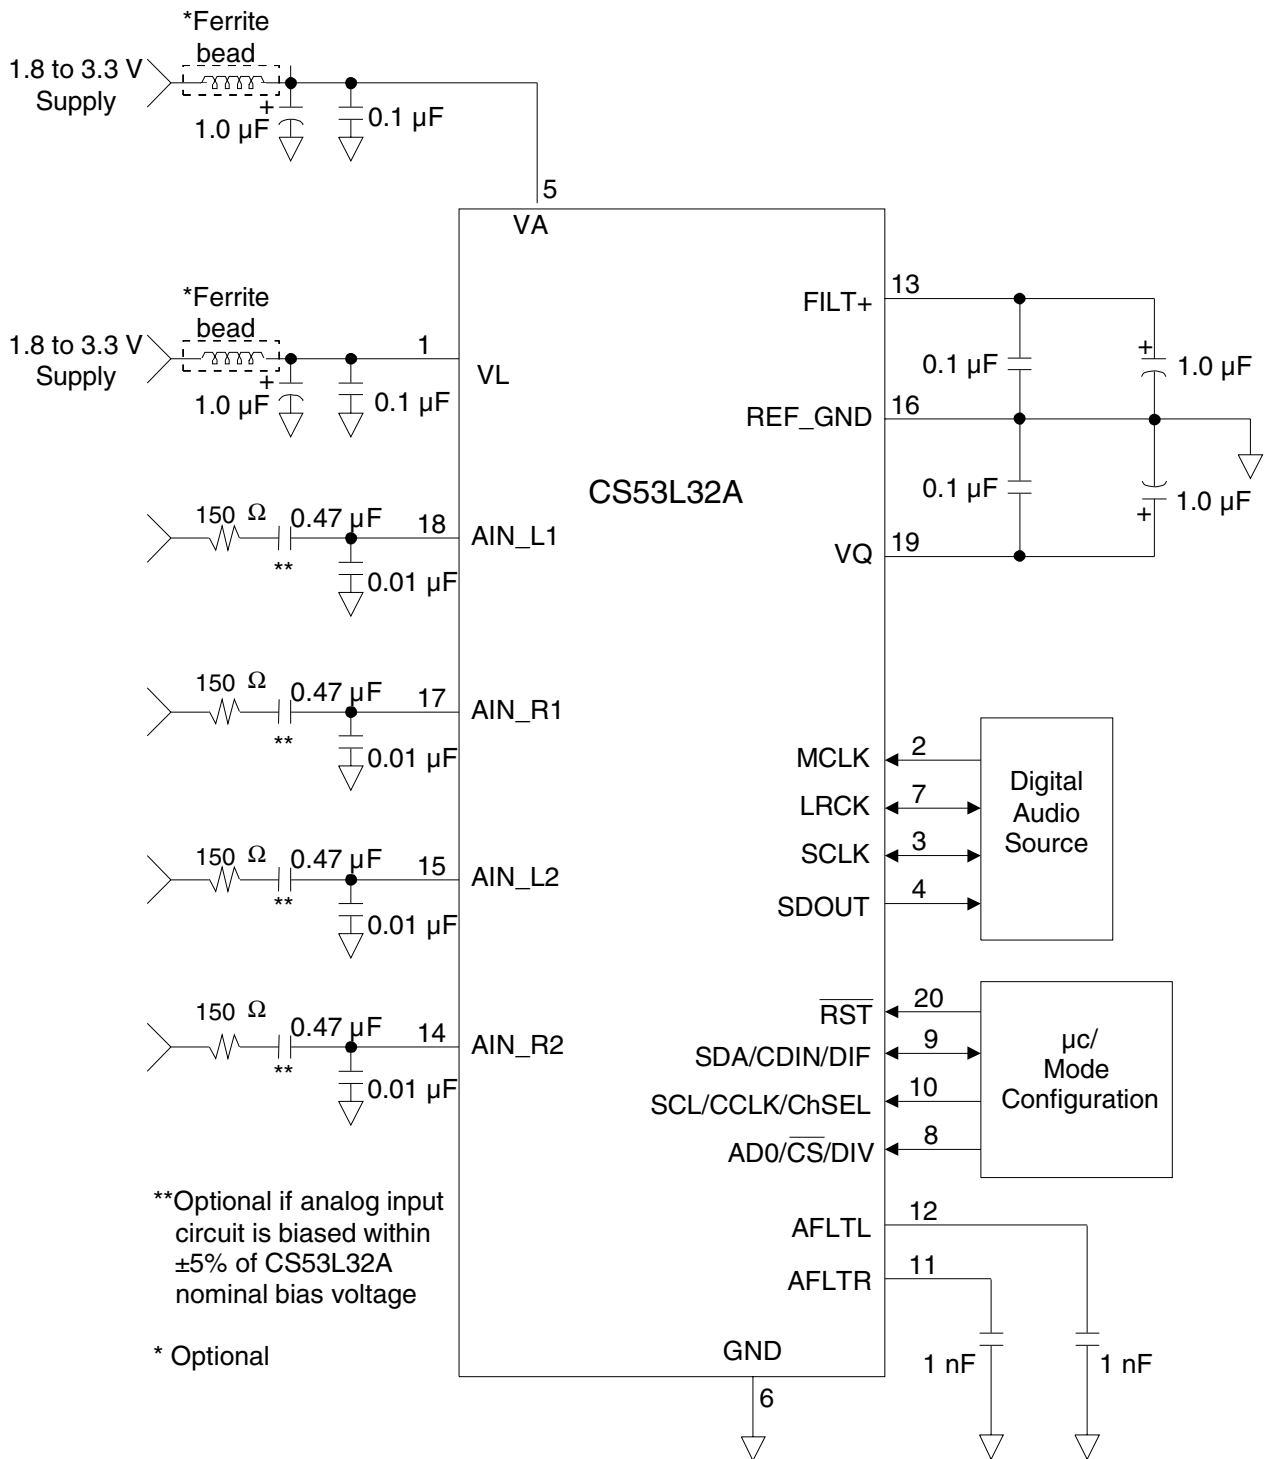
*Ferrite bead

1.8 to 3.3 V Supply

1.0 µF

0.1 µF

5

VA

*Ferrite bead

1.8 to 3.3 V Supply

1.0 µF

0.1 µF

1

VL

150 Ω

0.47 µF

18

AIN_L1

**

0.01 µF

150 Ω

0.47 µF

17

AIN_R1

**

0.01 µF

150 Ω

0.47 µF

15

AIN_L2

**

0.01 µF

150 Ω

0.47 µF

14

AIN_R2

**

0.01 µF

**Optional if analog input circuit is biased within ±5% of CS53L32A nominal bias voltage

* Optional

CS53L32A

FILT+

13

0.1 µF

1.0 µF

REF_GND

16

0.1 µF

1.0 µF

VQ

19

MCLK

2

LRCK

7

SCLK

3

SDOUT

4

Digital Audio Source

$\overline{RST}$

20

SDA/CDIN/DIF

9

SCL/CCLK/ChSEL

10

AD0/$\overline{CS}$/DIV

8

µc/ Mode Configuration

AFLTL

12

AFLTR

11

GND

6

1 nF

1 nF